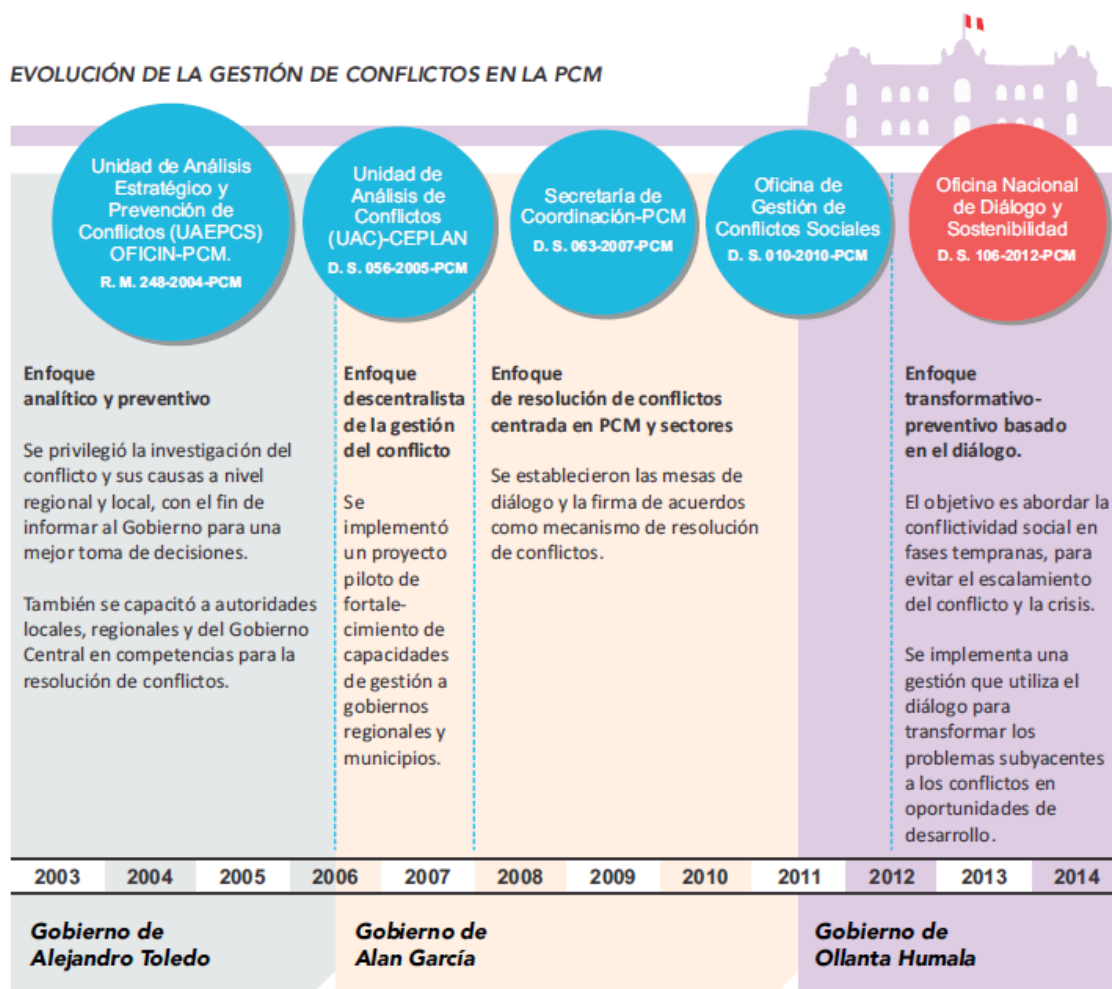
EVOLUCIÓN DE LA GESTIÓN DE CONFLICTOS EN LA PCM

Unidad de Análisis Estratégico y Prevención de Conflictos (UAEPCS) OFICIN-PCM.
R. M. 248-2004-PCM

Unidad de Análisis de Conflictos (UAC)-CEPLAN
D. S. 056-2005-PCM

Secretaría de Coordinación-PCM
D. S. 063-2007-PCM

Oficina de Gestión de Conflictos Sociales
D. S. 010-2010-PCM

Oficina Nacional de Diálogo y Sostenibilidad
D. S. 106-2012-PCM

Enfoque analítico y preventivo

Se privilegió la investigación del conflicto y sus causas a nivel regional y local, con el fin de informar al Gobierno para una mejor toma de decisiones.

También se capacitó a autoridades locales, regionales y del Gobierno Central en competencias para la resolución de conflictos.

Enfoque descentralista de la gestión del conflicto

Se implementó un proyecto piloto de fortalecimiento de capacidades de gestión a gobiernos regionales y municipios.

Enfoque de resolución de conflictos centrada en PCM y sectores

Se establecieron las mesas de diálogo y la firma de acuerdos como mecanismo de resolución de conflictos.

Enfoque transformativo-preventivo basado en el diálogo.

El objetivo es abordar la conflictividad social en fases tempranas, para evitar el escalamiento del conflicto y la crisis.

Se implementa una gestión que utiliza el diálogo para transformar los problemas subyacentes a los conflictos en oportunidades de desarrollo.

2003 2004 2005 2006 2007 2008 2009 2010 2011 2012 2013 2014

Gobierno de Alejandro Toledo

Gobierno de Alan García

Gobierno de Ollanta Humala